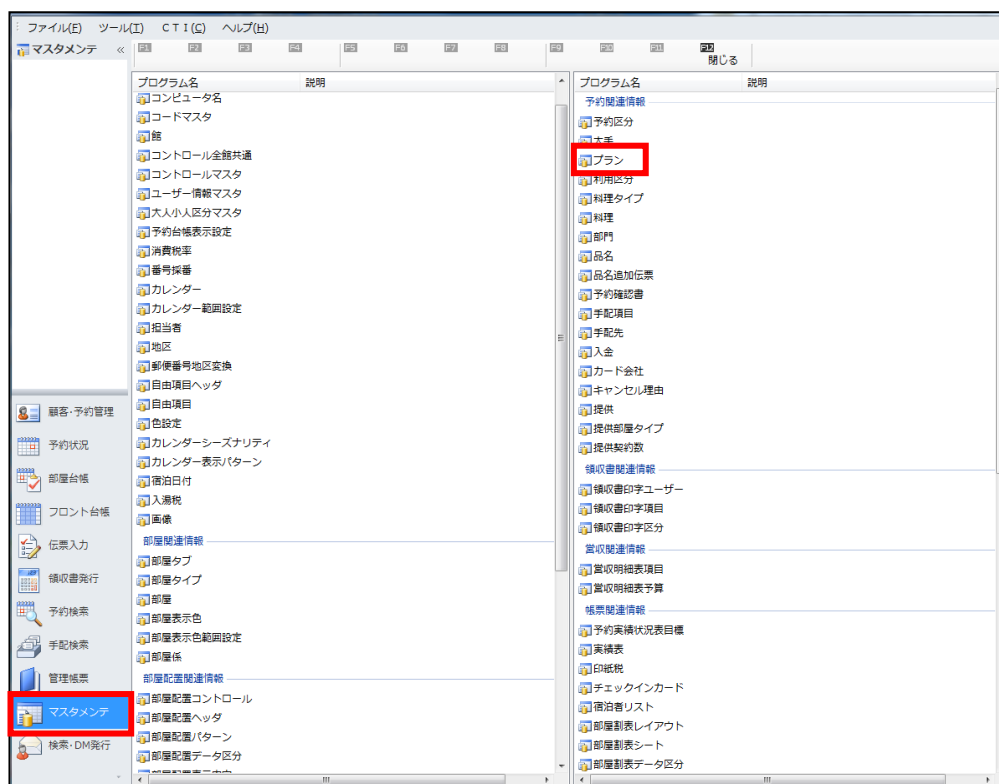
ファイル(F) ツール(T) CTI(C) ヘルプ(H)

マスタメンテ «

F1 F2 F3 F4 F5 F6 F7 F8 F9 F10 F11 F12 閉じる

プログラム名 説明
コンピュータ名
コードマスタ
館
コントロール全館共通
コントロールマスタ
ユーザー情報マスタ
大人小人区分マスタ
予約台帳表示設定
消費税率
番号採番
カレンダー
カレンダー範囲設定
担当者
地区
郵便番号地区変換
自由項目ヘッダ
自由項目
色設定
カレンダーシーズナリティ
カレンダー表示パターン
宿泊日付
入湯税
画像
部屋関連情報
部屋タブ
部屋タイプ
部屋
部屋表示色
部屋表示色範囲設定
部屋係
部屋配置関連情報
部屋配置コントロール
部屋配置ヘッダ
部屋配置パターン
部屋配置データ区分

プログラム名 説明
予約関連情報
予約区分
大手
プラン
利用区分
料理タイプ
料理
部門
品名
品名追加伝票
予約確認書
手配項目
手配先
入金
カード会社
キャンセル理由
提供
提供部屋タイプ
提供契約数
領収書関連情報
領収書印字ユーザー
領収書印字項目
領収書印字区分
営収関連情報
営収明細表項目
営収明細表予算
帳票関連情報
予約実績状況表目標
実績表
印紙税
チェックインカード
宿泊者リスト
部屋割表レイアウト
部屋割表シート
部屋割表データ区分

顧客・予約管理
予約状況
部屋台帳
フロント台帳
伝票入力
領収書発行
予約検索
手配検索
管理帳票
マスタメンテ
検索・DM発行